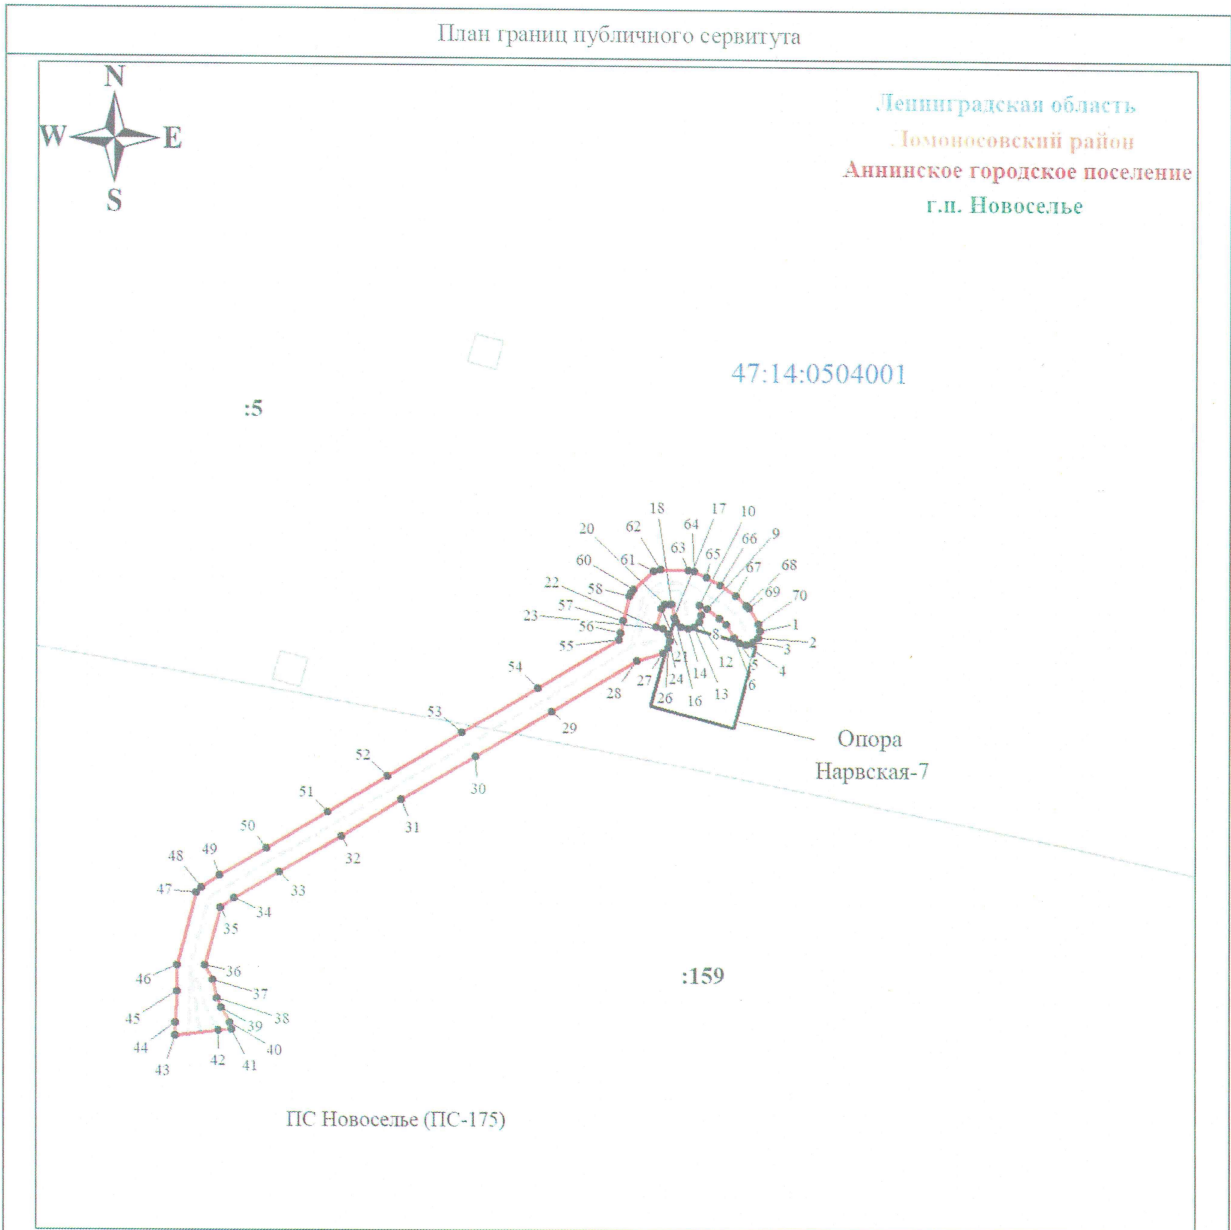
План границ публичного сервитута

N
W
E
S

Ленинградская область
Ломоносовский район
Аннинское городское поселение
г.п. Новоселье

47:14:0504001

:5

18 17 10
20 62 64 66 9
63 65 67 68
60 61 69 70
22 58
57 1
23 56 8 2
55 3
21 12 4
54 27 24 14 5
28 26 16 13 6

53
29
52
30
51
31
50
32
48 49
33
47
34
35

:159

46 36
37
45 38
39
44 40
43 42 41

Опора
Нарвская-7

ПС Новоселье (ПС-175)